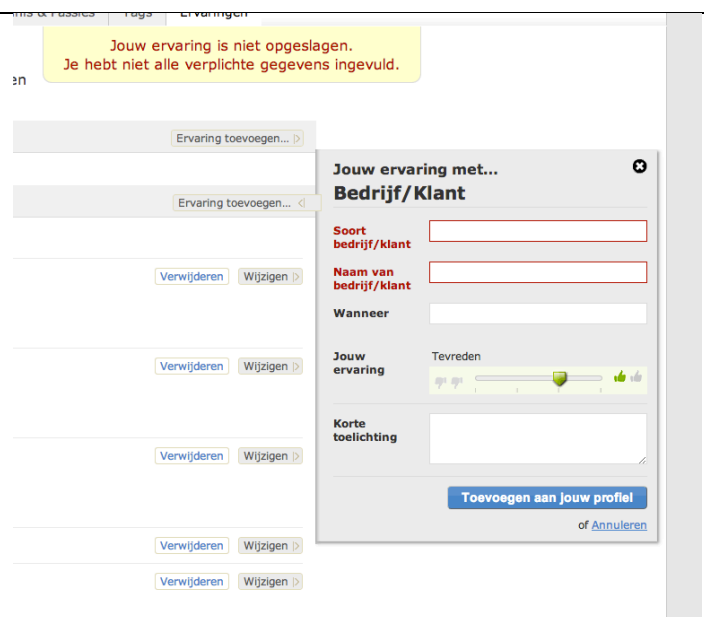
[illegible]nis & Passies Tags Ervaringen

Jouw ervaring is niet opgeslagen.
Je hebt niet alle verplichte gegevens ingevuld.

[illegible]en

Ervaring toevoegen...

Ervaring toevoegen...

Verwijderen Wijzigen

Verwijderen Wijzigen

Verwijderen Wijzigen

Verwijderen Wijzigen

Verwijderen Wijzigen

Jouw ervaring met...
Bedrijf/Klant

Soort bedrijf/klant

Naam van bedrijf/klant

Wanneer

Jouw ervaring

Tevreden

Korte toelichting

Toevoegen aan jouw profiel

of Annuleren